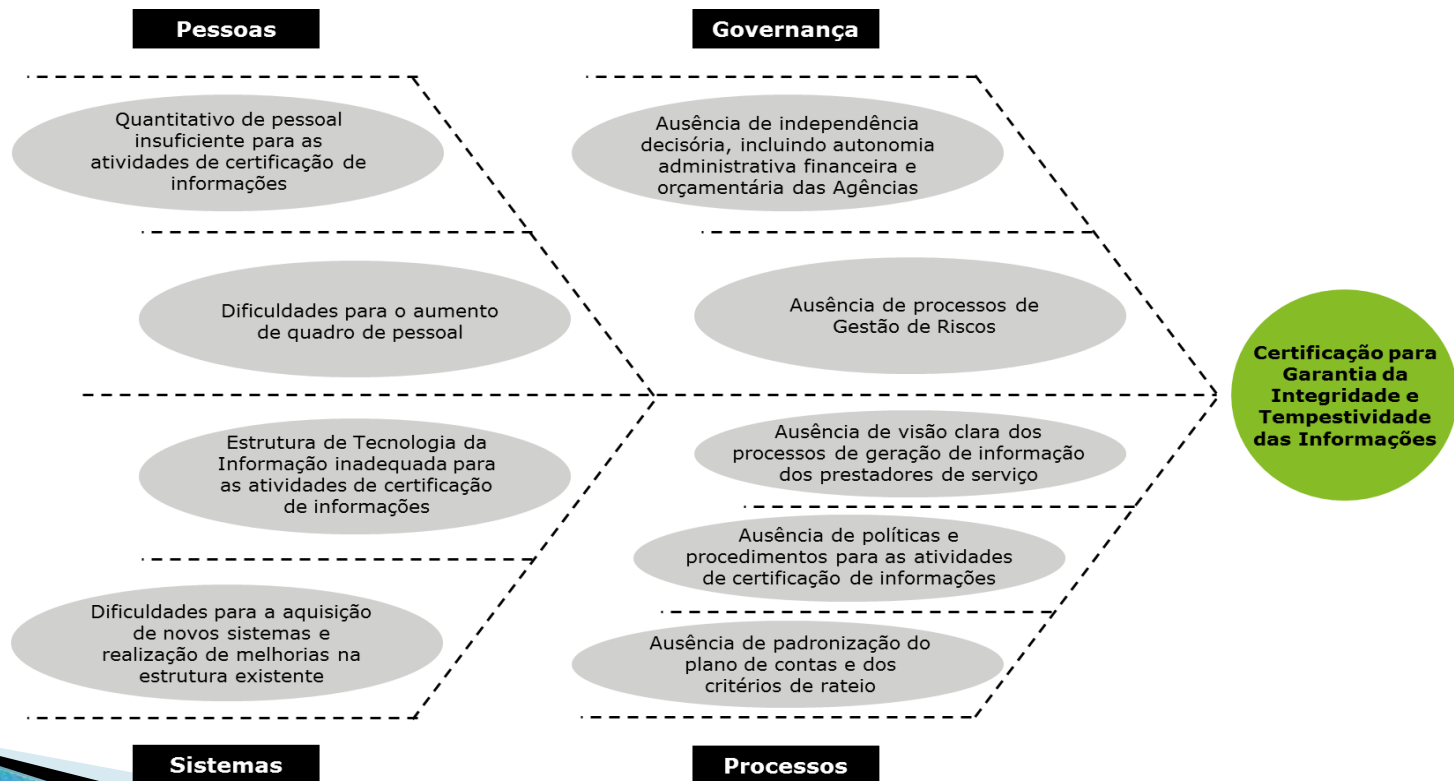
Pessoas

Quantitativo de pessoal insuficiente para as atividades de certificação de informações

Dificuldades para o aumento de quadro de pessoal

Governança

Ausência de independência decisória, incluindo autonomia administrativa financeira e orçamentária das Agências

Ausência de processos de Gestão de Riscos

Certificação para Garantia da Integridade e Tempestividade das Informações

Estrutura de Tecnologia da Informação inadequada para as atividades de certificação de informações

Dificuldades para a aquisição de novos sistemas e realização de melhorias na estrutura existente

Ausência de visão clara dos processos de geração de informação dos prestadores de serviço

Ausência de políticas e procedimentos para as atividades de certificação de informações

Ausência de padronização do plano de contas e dos critérios de rateio

Sistemas

Processos